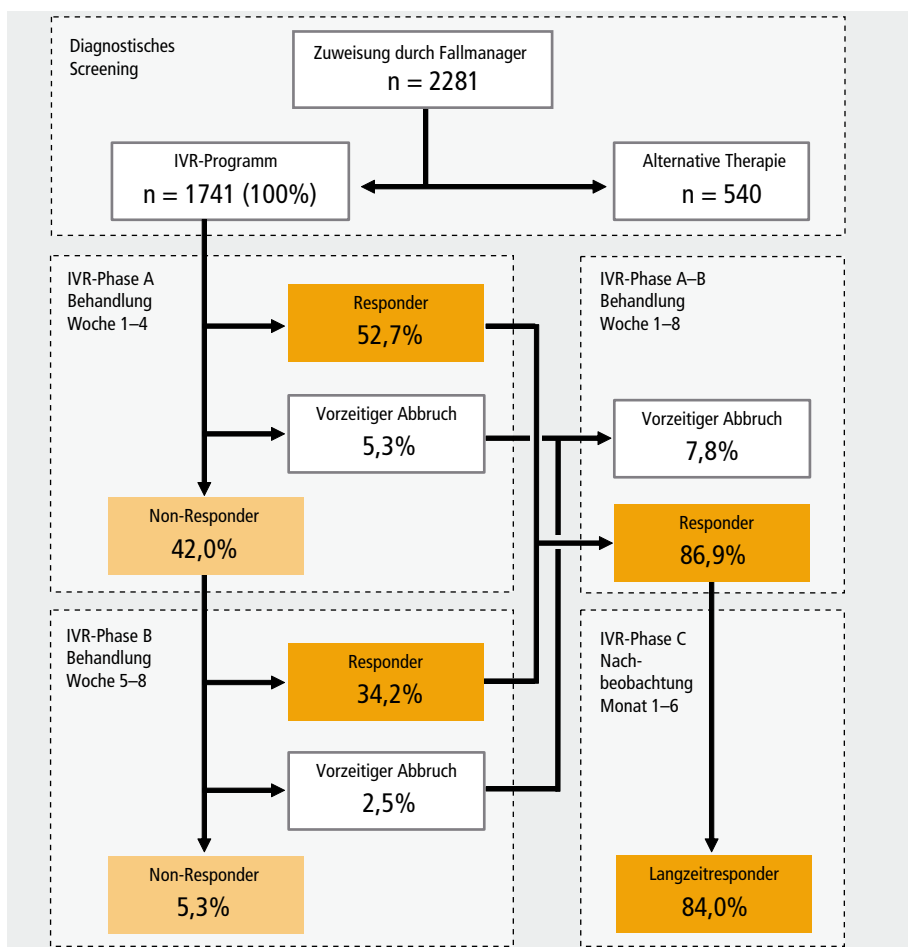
Diagnostisches Screening

Zuweisung durch Fallmanager
n = 2281

IVR-Programm
n = 1741 (100%)

Alternative Therapie
n = 540

IVR-Phase A
Behandlung
Woche 1–4

Responder
52,7%

Vorzeitiger Abbruch
5,3%

Non-Responder
42,0%

IVR-Phase A–B
Behandlung
Woche 1–8

Vorzeitiger Abbruch
7,8%

Responder
86,9%

IVR-Phase B
Behandlung
Woche 5–8

Responder
34,2%

Vorzeitiger Abbruch
2,5%

Non-Responder
5,3%

IVR-Phase C
Nachbeobachtung
Monat 1–6

Langzeitresponder
84,0%